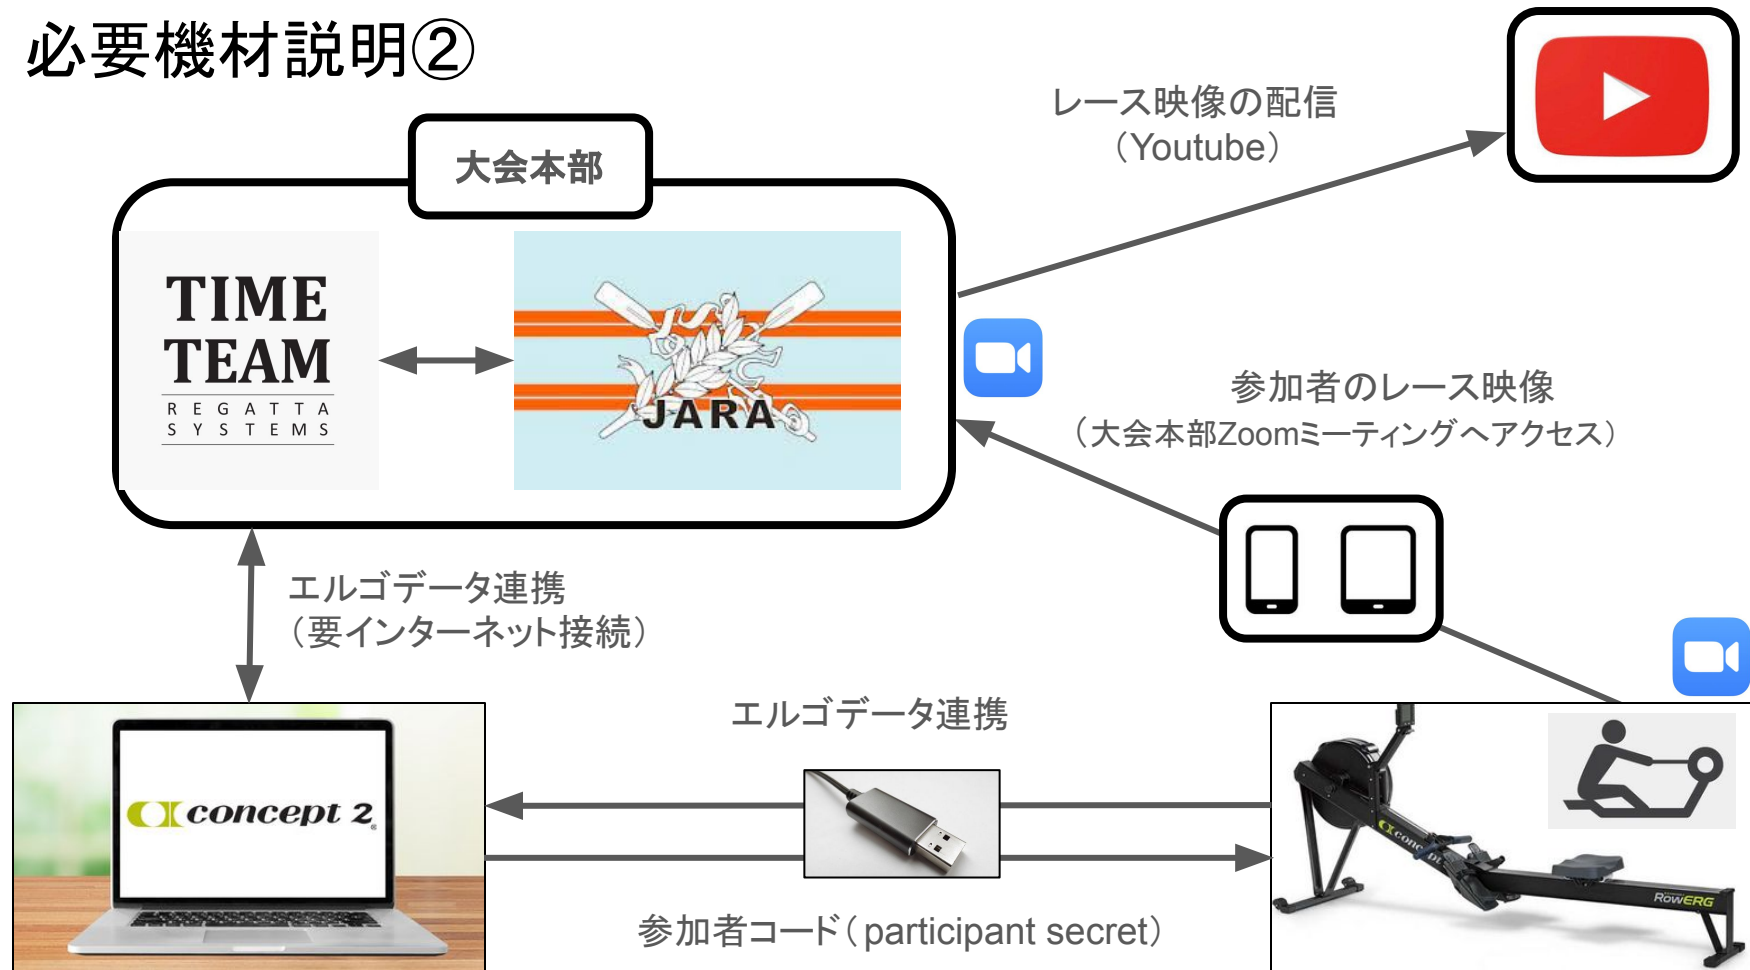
必要機材説明②

大会本部

TIME TEAM
REGATTA SYSTEMS

JARA

レース映像の配信
（Youtube）

参加者のレース映像
（大会本部Zoomミーティングへアクセス）

エルゴデータ連携
（要インターネット接続）

エルゴデータ連携

concept 2

参加者コード（participant secret）

concept 2
RowERG